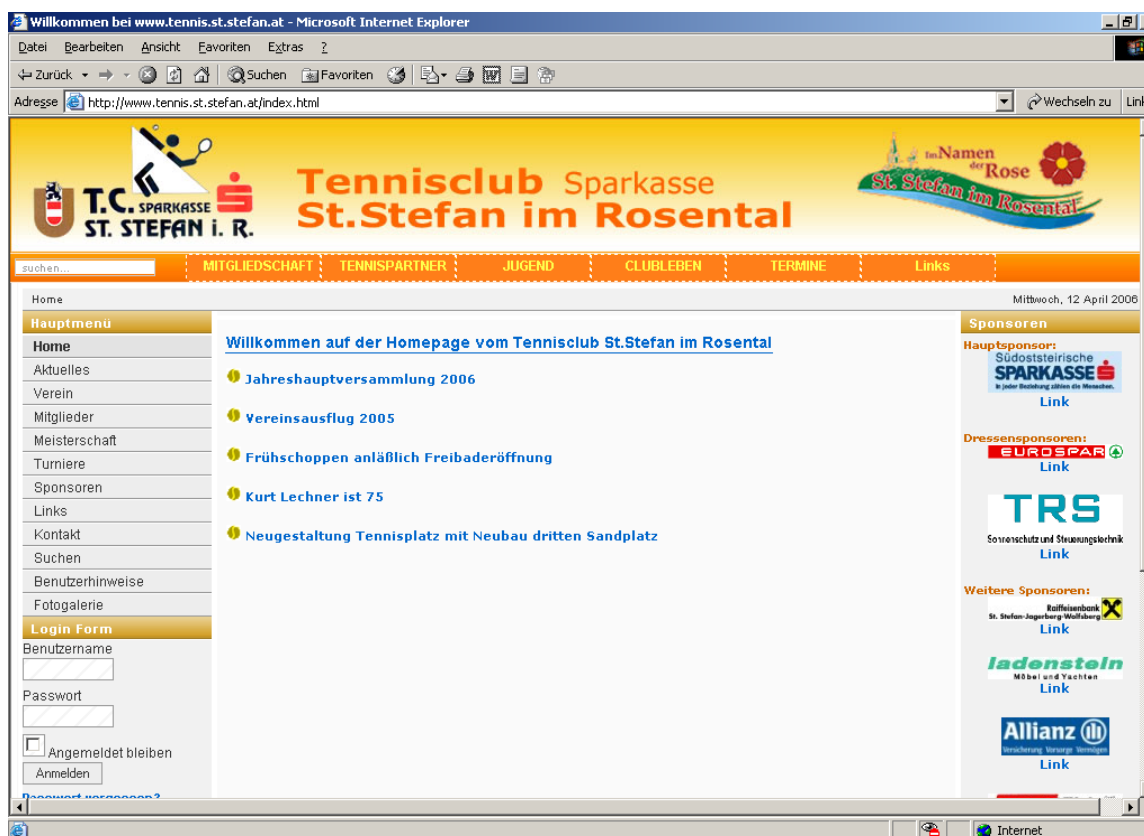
Willkommen bei www.tennis.st.stefan.at - Microsoft Internet Explorer

Datei Bearbeiten Ansicht Favoriten Extras ?

Zurück Suchen Favoriten

Adresse http://www.tennis.st.stefan.at/index.html Wechseln zu Lin

T.C. SPARKASSE ST. STEFAN i. R.

Tennisclub Sparkasse St.Stefan im Rosental

Im Namen der Rose St. Stefan im Rosental

suchen...

MITGLIEDSCHAFT TENNISPARTNER JUGEND CLUBLEBEN TERMINE Links

Home

Mittwoch, 12 April 2006

Hauptmenü
Home
Aktuelles
Verein
Mitglieder
Meisterschaft
Turniere
Sponsoren
Links
Kontakt
Suchen
Benutzerhinweise
Fotogalerie

Login Form
Benutzername
Passwort
Angemeldet bleiben
Anmelden
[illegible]

Willkommen auf der Homepage vom Tennisclub St.Stefan im Rosental

Jahreshauptversammlung 2006

Vereinsausflug 2005

Frühschoppen anläßlich Freibaderöffnung

Kurt Lechner ist 75

Neugestaltung Tennisplatz mit Neubau dritten Sandplatz

Sponsoren
Hauptsponsor:
Südoststeirische SPARKASSE
In jeder Beziehung zählen die Menschen.
Link

Dressensponsoren:
EUROSPAR
Link

TRS
Sonnenschutz und Steuerungstechnik
Link

Weitere Sponsoren:
Raiffeisenbank St. Stefan-Jagerberg-Wolfsberg
Link

ladenstein
Möbel und Yachten
Link

Allianz
Versicherung Vorsorge Vermögen
Link

Internet